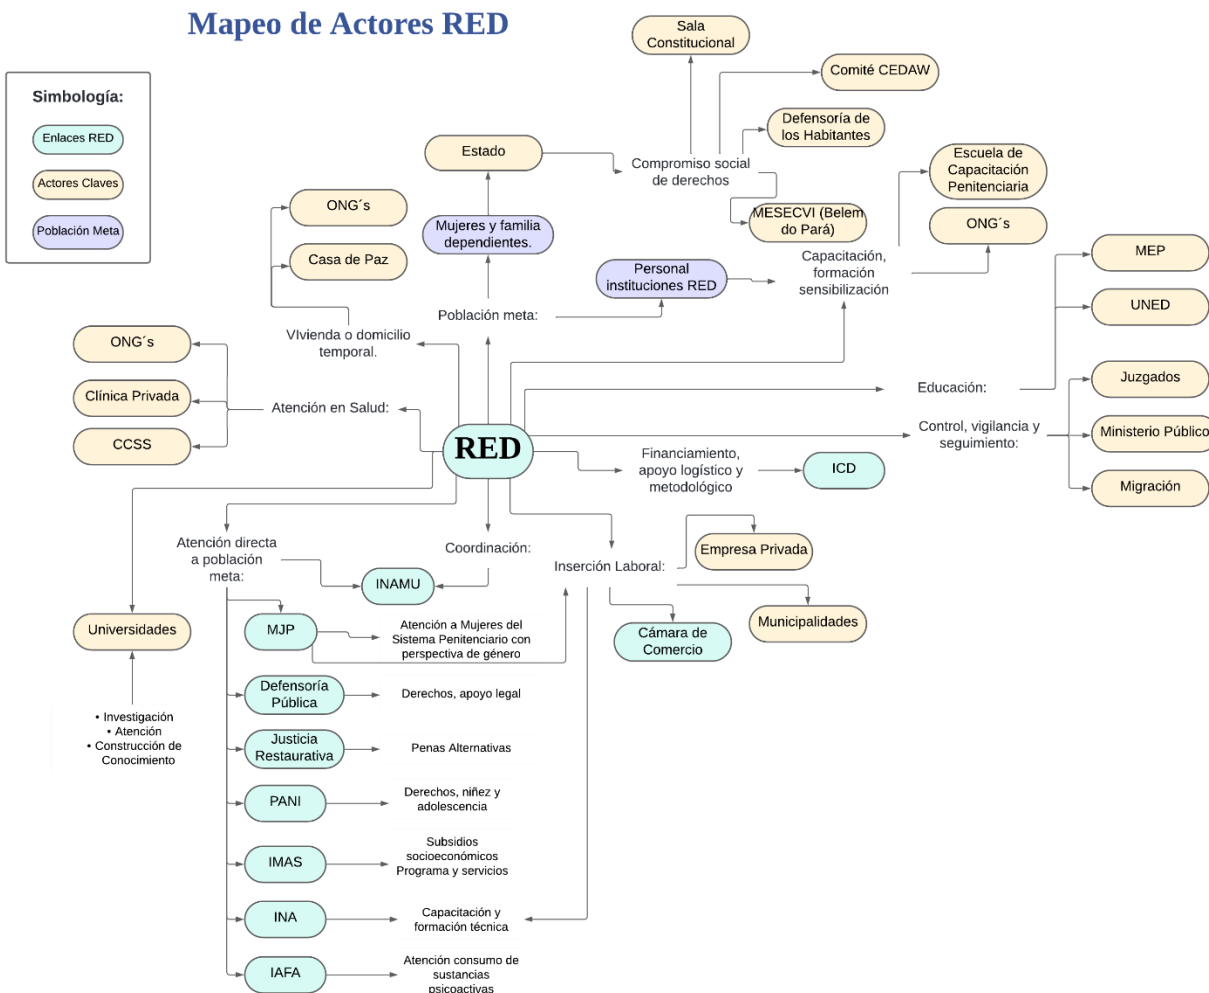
Mapeo de Actores RED

Simbología:
Enlaces RED
Actores Claves
Población Meta

Sala Constitucional
Comité CEDAW
Defensoría de los Habitantes
Estado
Compromiso social de derechos
MESECVI (Belem do Pará)
Escuela de Capacitación Penitenciaria
ONG´s
ONG´s
Casa de Paz
Mujeres y familia dependientes.
Personal instituciones RED
Capacitación, formación sensibilización
MEP
UNED
Población meta:
VIvienda o domicilio temporal.
ONG´s
Clínica Privada
CCSS
Atención en Salud:
Educación:
Juzgados
Control, vigilancia y seguimiento:
Ministerio Público
RED
Financiamiento, apoyo logístico y metodológico
ICD
Migración
Atención directa a población meta:
Coordinación:
Inserción Laboral:
Empresa Privada
INAMU
Universidades
MJP
Atención a Mujeres del Sistema Penitenciario con perspectiva de género
Cámara de Comercio
Municipalidades
• Investigación
• Atención
• Construcción de Conocimiento
Defensoría Pública
Derechos, apoyo legal
Justicia Restaurativa
Penas Alternativas
PANI
Derechos, niñez y adolescencia
IMAS
Subsidios socioeconómicos Programa y servicios
INA
Capacitación y formación técnica
IAFA
Atención consumo de sustancias psicoactivas